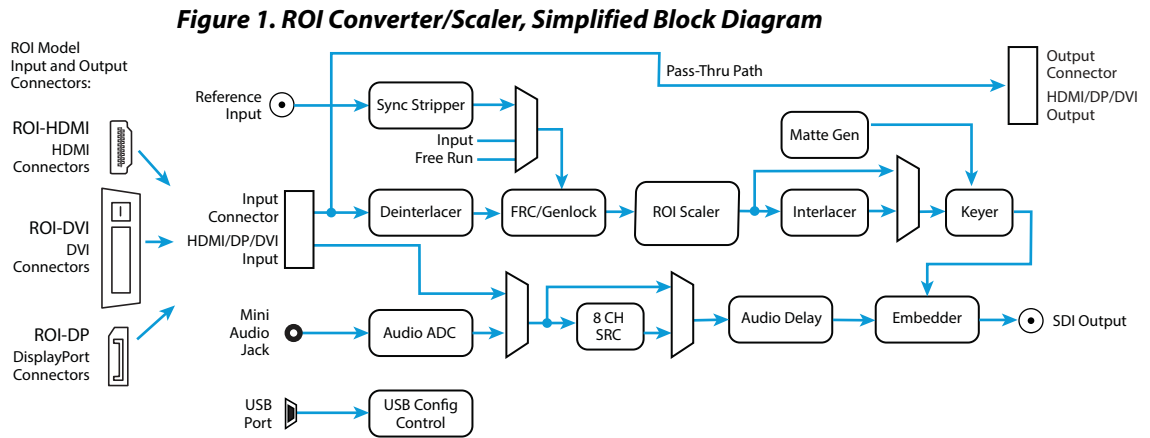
Figure 1. ROI Converter/Scaler, Simplified Block Diagram

ROI Model Input and Output Connectors:

ROI-HDMI
HDMI Connectors

ROI-DVI
DVI Connectors

ROI-DP
DisplayPort Connectors

Reference Input

Pass-Thru Path

Output Connector
HDMI/DP/DVI Output

Sync Stripper

Input
Free Run

Matte Gen

Input Connector
HDMI/DP/DVI Input

Deinterlacer

FRC/Genlock

ROI Scaler

Interlacer

Keyer

Mini Audio Jack

Audio ADC

8 CH SRC

Audio Delay

Embedder

SDI Output

USB Port

USB Config Control